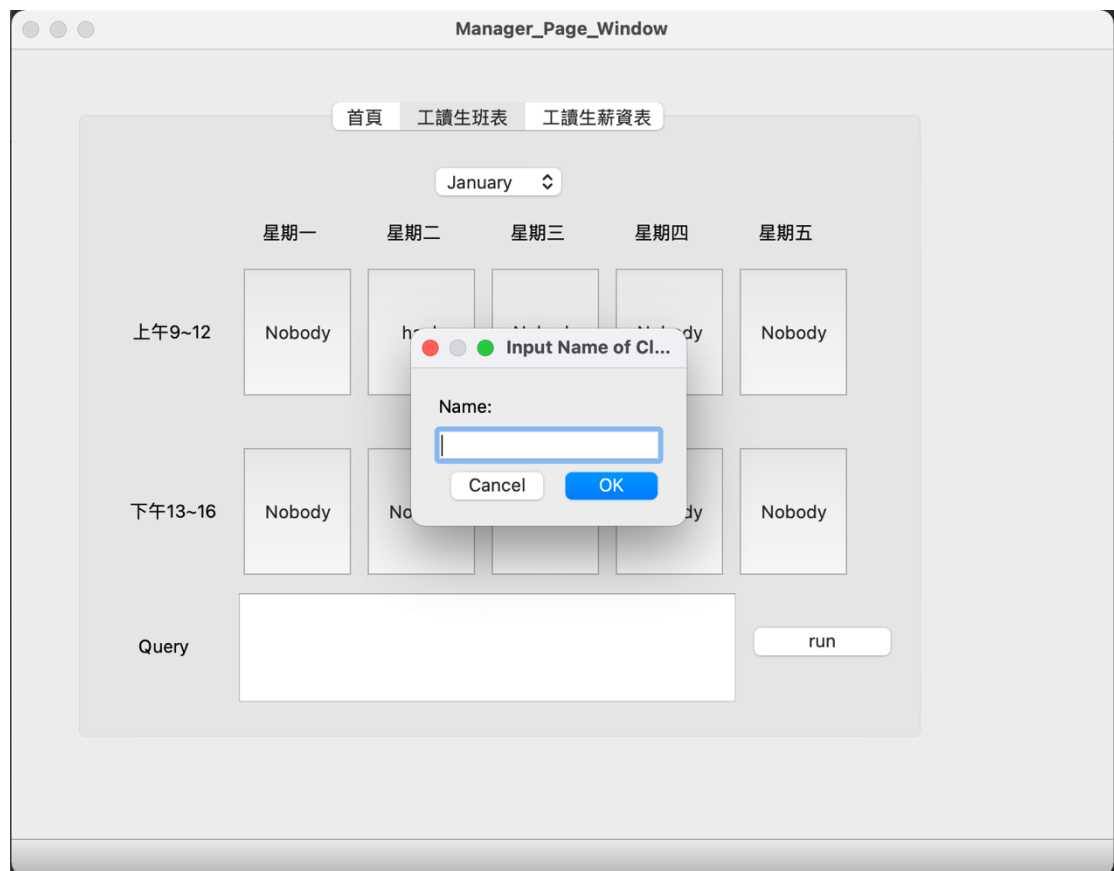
Manager_Page_Window

首頁 工讀生班表 工讀生薪資表

January

| | 星期一 | 星期二 | 星期三 | 星期四 | 星期五 |
|---|---|---|---|---|---|
| 上午9~12 | Nobody | h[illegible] | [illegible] | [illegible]dy | Nobody |
| 下午13~16 | Nobody | No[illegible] | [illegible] | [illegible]dy | Nobody |

Input Name of Cl...

Name:

Cancel OK

Query

run